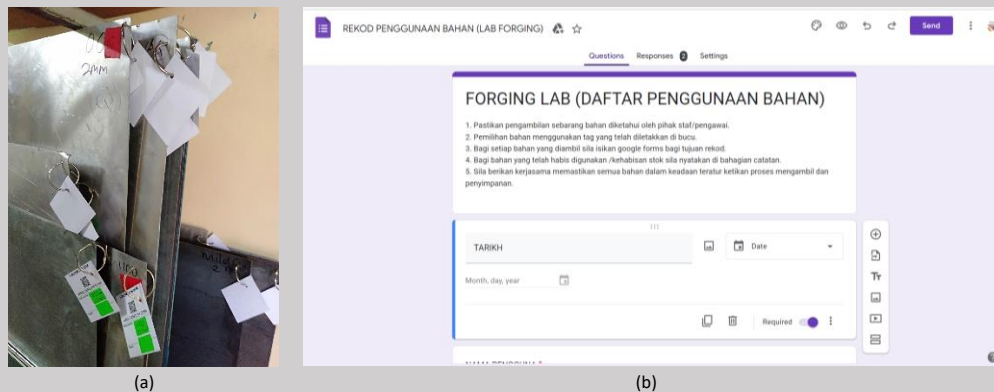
2mm

REKOD PENGGUNAAN BAHAN (LAB FORGING)

Send

Questions Responses 2 Settings

FORGING LAB (DAFTAR PENGGUNAAN BAHAN)

1. Pastikan pengambilan sebarang bahan diketahui oleh pihak staf/pengawai.
2. Pemilihan bahan menggunakan tag yang telah diletakkan di bucu.
3. Bagi setiap bahan yang diambil sila isikan google forms bagi tujuan rekod.
4. Bagi bahan yang telah habis digunakan /kehabisan stok sila nyatakan di bahagian catatan.
5. Sila berikan kerjasama memastikan semua bahan dalam keadaan teratur ketikan proses mengambil dan penyimpanan.

TARIKH

Date

Month, day, year

Required

(a)

(b)